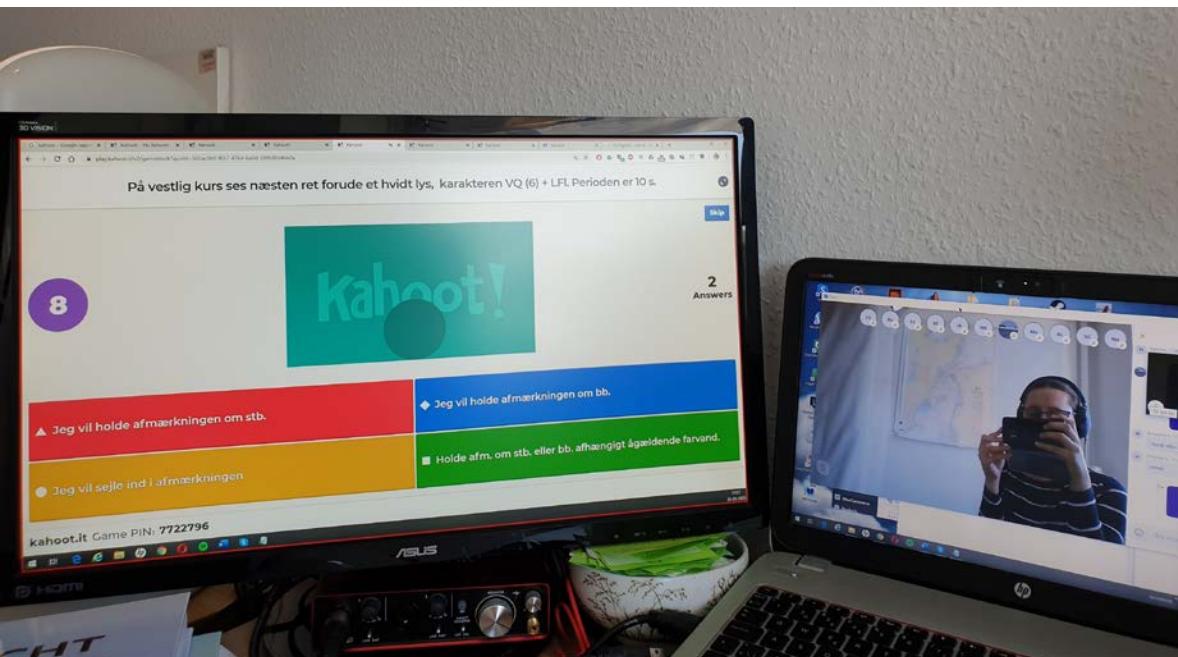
3D VISION

På vestlig kurs ses næsten ret forude et hvidt lys, karakteren VQ (6) + LFl. Perioden er 10 s.

Skip

8

Kahoot!

2
Answers

Jeg vil holde afmærkningen om stb.

Jeg vil holde afmærkningen om bb.

Jeg vil sejle ind i afmærkningen

Holde afm. om stb. eller bb. afhængigt ågældende farvand.

kahoot.it Game PIN: 7722796

ASUS

HDMI

hp